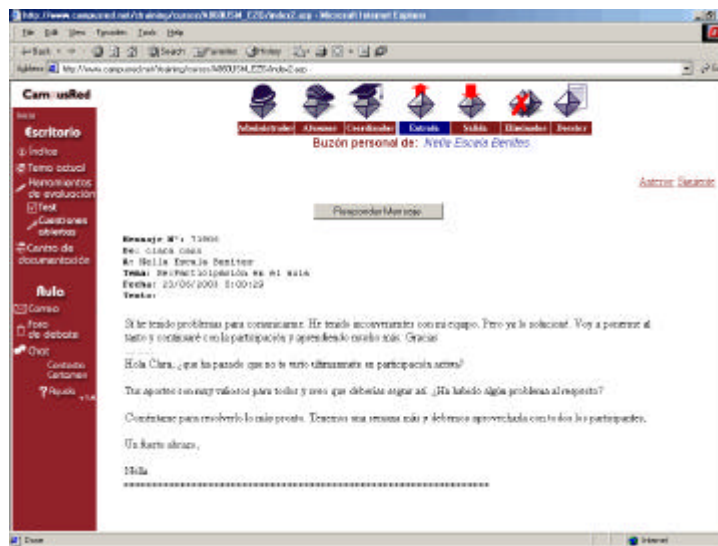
http://www.campusred.net/training/cursos/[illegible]/index2.asp - Microsoft Internet Explorer

File Edit View Favorites Tools Help

Back Search Favorites History

Address http://www.campusred.net/training/cursos/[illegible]/index2.asp

CampusRed

Inicio

Escritorio

Índice

Tema actual

Herramientas de evaluación

Test

Cuestiones abiertas

Centro de documentación

Aula

Correo

Foro de debate

Chat

Contactos Cartomex

Ayuda

Administrador Alumnos Coordinador Entrada Salida Eliminados Escribir

Buzón personal de: Nelia Escala Benites

Anterior Siguiente

Responder Mensaje

Mensaje Nº: 71800
De: clara casa
A: Nelia Escala Benites
Tema: Re:Participación en el aula
Fecha: 23/06/2003 8:00:29
Texto:

Si he tenido problemas para comunicarme. He tenido inconvenientes con mi equipo. Pero ya lo solucioné. Voy a ponerme al tanto y continuaré con la participación y aprendiendo mucho más. Gracias

-----

Hola Clara, ¿que ha pasado que no te veo últimamente su participación activa?

Tus aportes son muy valiosos para todos y creo que deberías seguir así. ¿Ha habido algún problema al respecto?

Coméntame para resolverlo lo más pronto. Tenemos una semana más y debemos aprovecharla con todos los participantes.

Un fuerte abrazo,

Nelia
==============================================

Done Internet